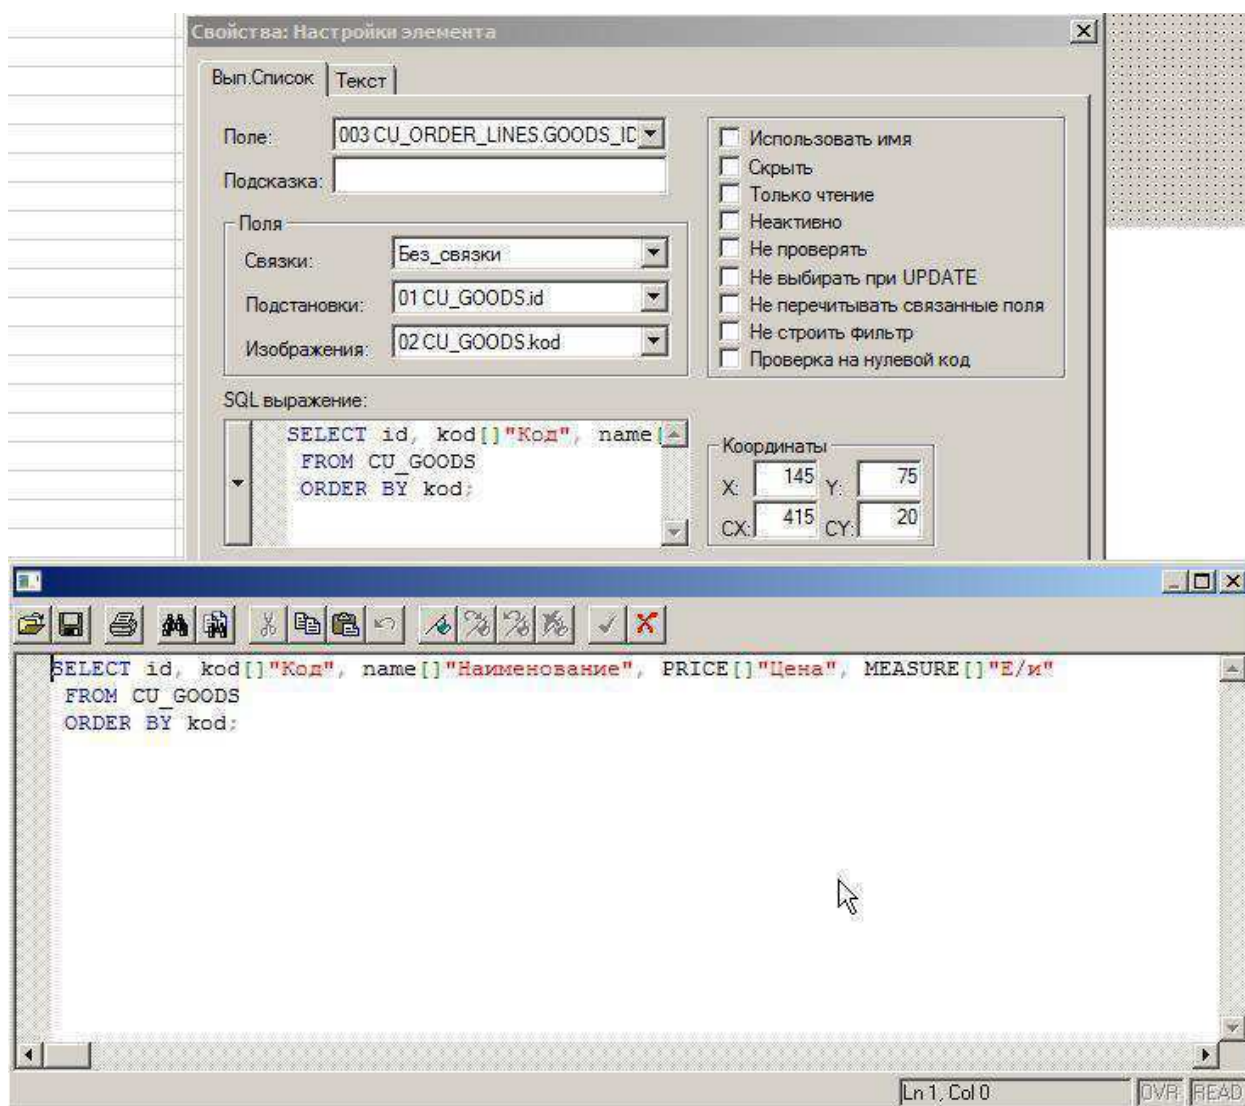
Свойства: Настройки элемента

Вып.Список | Текст

Поле: 003 CU_ORDER_LINES.GOODS_ID

Подсказка:

Поля

Связки: Без_связки

Подстановки: 01 CU_GOODS.id

Изображения: 02 CU_GOODS.kod

Использовать имя
Скрыть
Только чтение
Неактивно
Не проверять
Не выбирать при UPDATE
Не перечитывать связанные поля
Не строить фильтр
Проверка на нулевой код

SQL выражение:

SELECT id, kod[]"Код", name[
FROM CU_GOODS
ORDER BY kod;

Координаты
X: 145 Y: 75
CX: 415 CY: 20

SELECT id, kod[]"Код", name[]"Наименование", PRICE[]"Цена", MEASURE[]"Е/и"
FROM CU_GOODS
ORDER BY kod;

Ln 1, Col 0 OVR READ